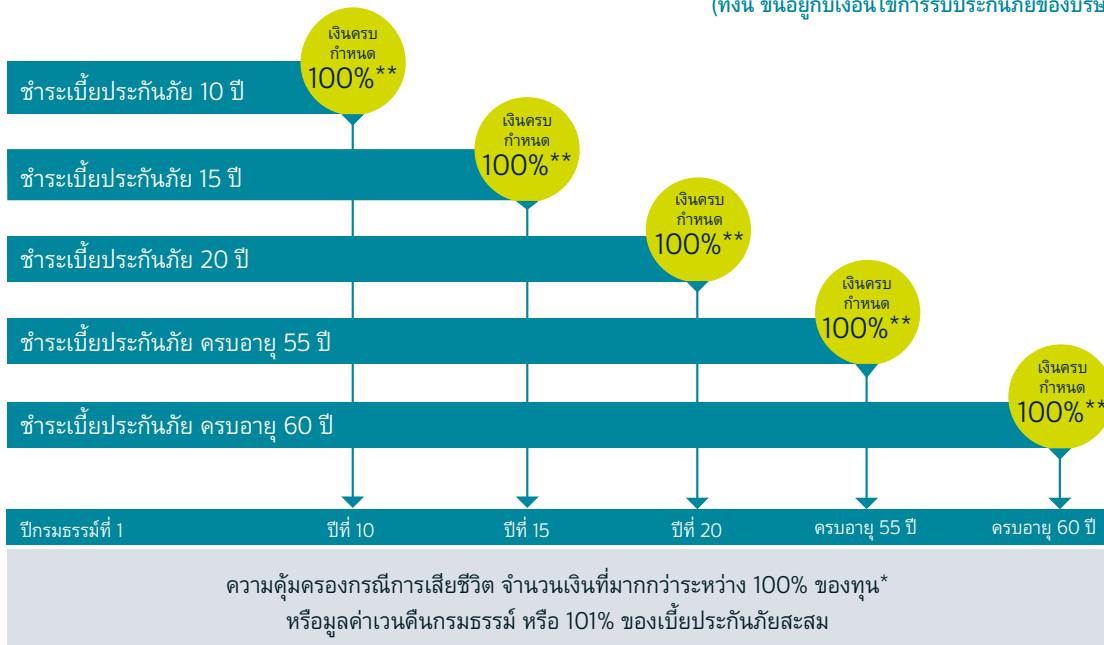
(ทั้งนี้ ขึ้นอยู่กับเงื่อนไขการรับประกันภัยของบริษ

เงินครบกำหนด 100%**

ชำระเบี้ยประกันภัย 10 ปี

เงินครบกำหนด 100%**

ชำระเบี้ยประกันภัย 15 ปี

เงินครบกำหนด 100%**

ชำระเบี้ยประกันภัย 20 ปี

เงินครบกำหนด 100%**

ชำระเบี้ยประกันภัย ครบอายุ 55 ปี

เงินครบกำหนด 100%**

ชำระเบี้ยประกันภัย ครบอายุ 60 ปี

ปีกรมธรรม์ที่ 1 | ปีที่ 10 | ปีที่ 15 | ปีที่ 20 | ครบอายุ 55 ปี | ครบอายุ 60 ปี

ความคุ้มครองกรณีการเสียชีวิต จำนวนเงินที่มากกว่าระหว่าง 100% ของทุน* หรือมูลค่าเวนคืนกรมธรรม์ หรือ 101% ของเบี้ยประกันภัยสะสม